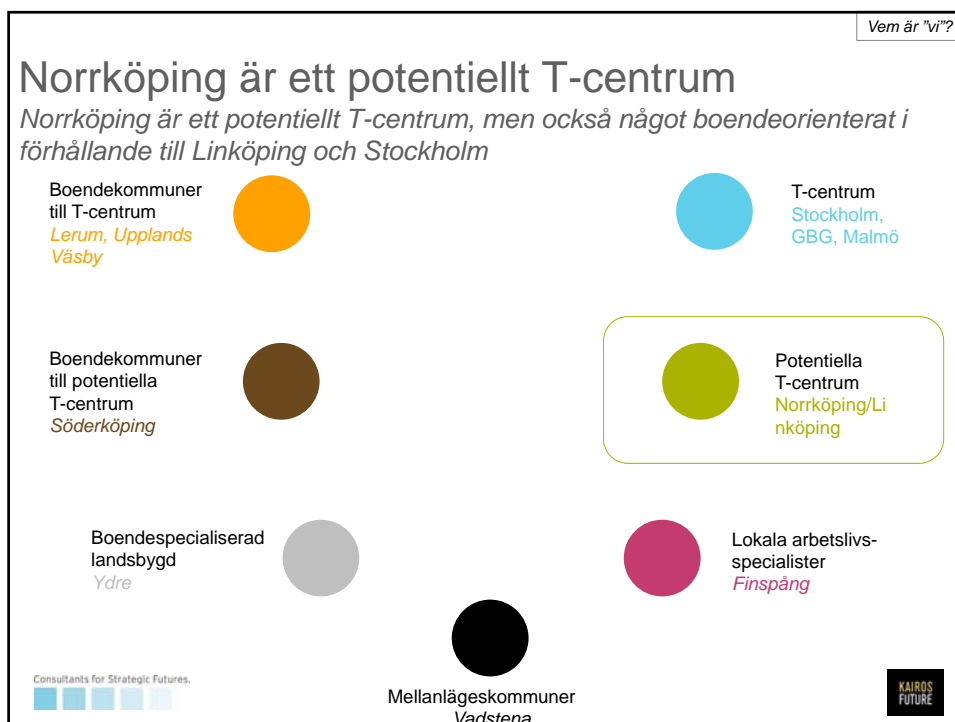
Vem är "vi"?

Norrköping är ett potentiellt T-centrum

Norrköping är ett potentiellt T-centrum, men också något boendeorienterat i förhållande till Linköping och Stockholm

Boendekommuner till T-centrum
Lerum, Upplands Väsby

T-centrum
Stockholm, GBG, Malmö

Boendekommuner till potentiella T-centrum
Söderköping

Potentiella T-centrum
Norrköping/Linköping

Boendespecialiserad landsbygd
Ydre

Lokala arbetslivsspecialister
Finspång

Mellanlägeskommuner
Vadstena

Consultants for Strategic Futures.

KAIROS FUTURE